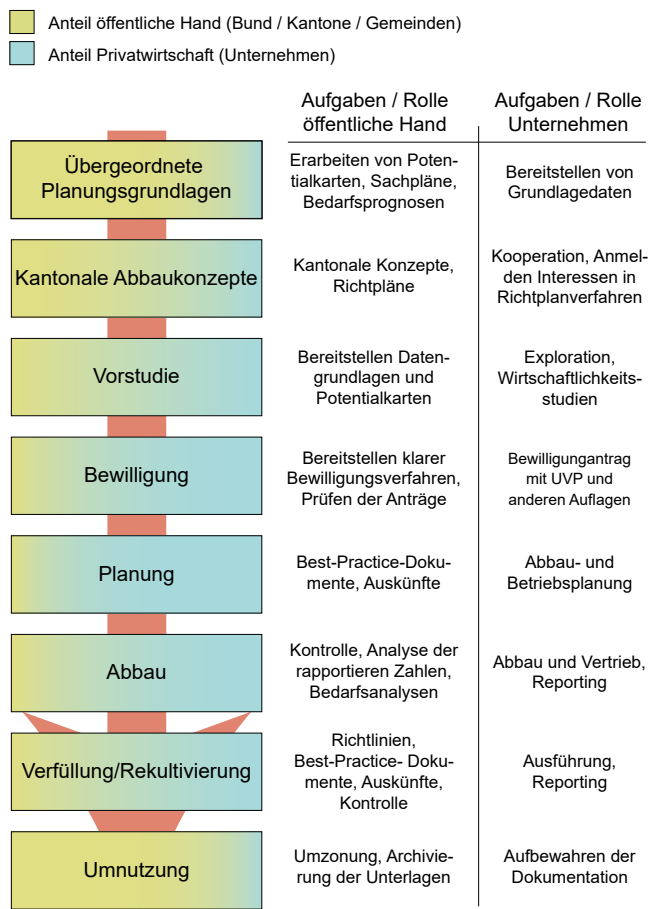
Anteil öffentliche Hand (Bund / Kantone / Gemeinden)

Anteil Privatwirtschaft (Unternehmen)

| | Aufgaben / Rolle öffentliche Hand | Aufgaben / Rolle Unternehmen |
|---|---|---|
| Übergeordnete Planungsgrundlagen | Erarbeiten von Potentialkarten, Sachpläne, Bedarfsprognosen | Bereitstellen von Grundlagedaten |
| Kantonale Abbaukonzepte | Kantonale Konzepte, Richtpläne | Kooperation, Anmelden Interessen in Richtplanverfahren |
| Vorstudie | Bereitstellen Datengrundlagen und Potentialkarten | Exploration, Wirtschaftlichkeitsstudien |
| Bewilligung | Bereitstellen klarer Bewilligungsverfahren, Prüfen der Anträge | Bewilligungantrag mit UVP und anderen Auflagen |
| Planung | Best-Practice-Dokumente, Auskünfte | Abbau- und Betriebsplanung |
| Abbau | Kontrolle, Analyse der rapportieren Zahlen, Bedarfsanalysen | Abbau und Vertrieb, Reporting |
| Verfüllung/Rekultivierung | Richtlinien, Best-Practice- Dokumente, Auskünfte, Kontrolle | Ausführung, Reporting |
| Umnutzung | Umzonung, Archivierung der Unterlagen | Aufbewahren der Dokumentation |